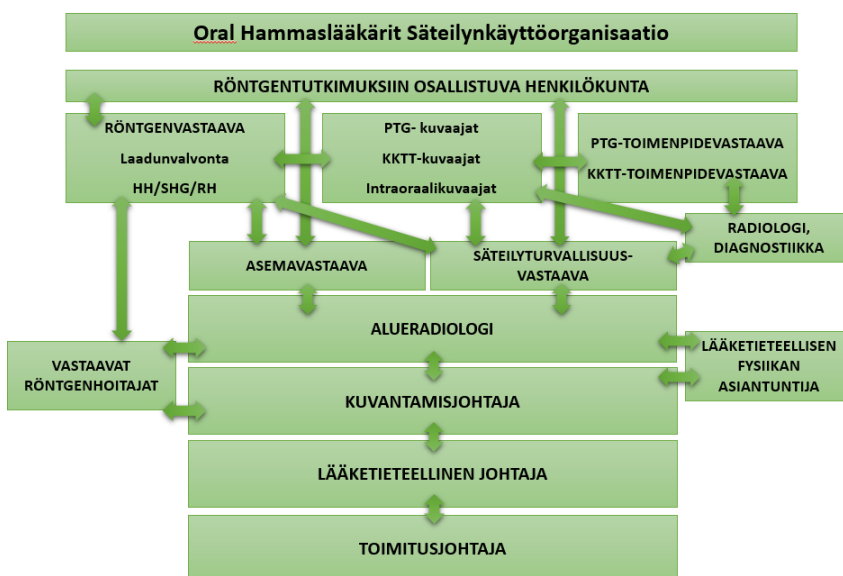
Oral Hammaslääkärit Säteilynkäyttöorganisaatio

RÖNTGENTUTKIMUKSIIN OSALLISTUVA HENKILÖKUNTA

RÖNTGENVASTAAVA
Laadunvalvonta
HH/SHG/RH

PTG- kuvaajat
KKTT-kuvaajat
Intraoraalikuvaajat

PTG-TOIMENPIDEVASTAAVA
KKTT-TOIMENPIDEVASTAAVA

RADIOLOGI, DIAGNOSTIIKKA

ASEMAVASTAAVA

SÄTEILYTURVALLISUUS-VASTAAVA

ALUERADIOLOGI

VASTAAVAT RÖNTGENHOITAJAT

LÄÄKETIETEELLISEN FYSIIKAN ASIANTUNTIJA

KUVANTAMISJOHTAJA

LÄÄKETIETEELLINEN JOHTAJA

TOIMITUSJOHTAJA